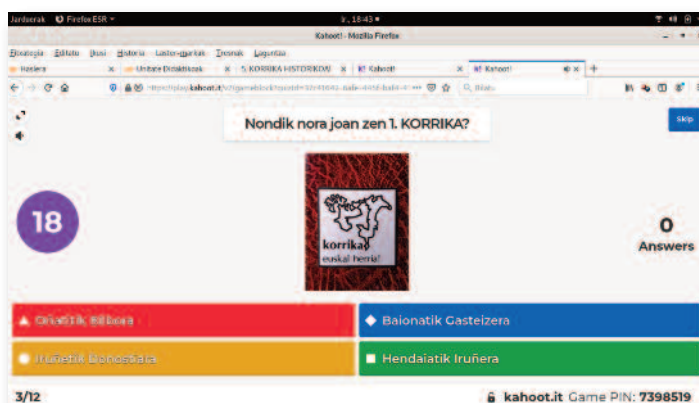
Jarduerak Firefox ESR ▾ lr, 18:43 ●

Kahoot! - Mozilla Firefox

Fitxategia Editatu Ikusi Historia Laster-markak Tresnak Laguntza

Hasiera × Unitate Didaktikoak × 5 KORRIKA HISTORIKOAK × Kahoot! × Kahoot! ×

https://play.kahoot.it/v2/gameblock?quizId=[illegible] Bilatu

Nondik nora joan zen 1. KORRIKA?

Skip

18

korrika euskal herria!

0
Answers

Oñatitik Bilbora

Baionatik Gasteizera

Iruñetik Donostiara

Hendaiatik Iruñera

3/12

kahoot.it Game PIN: 7398519